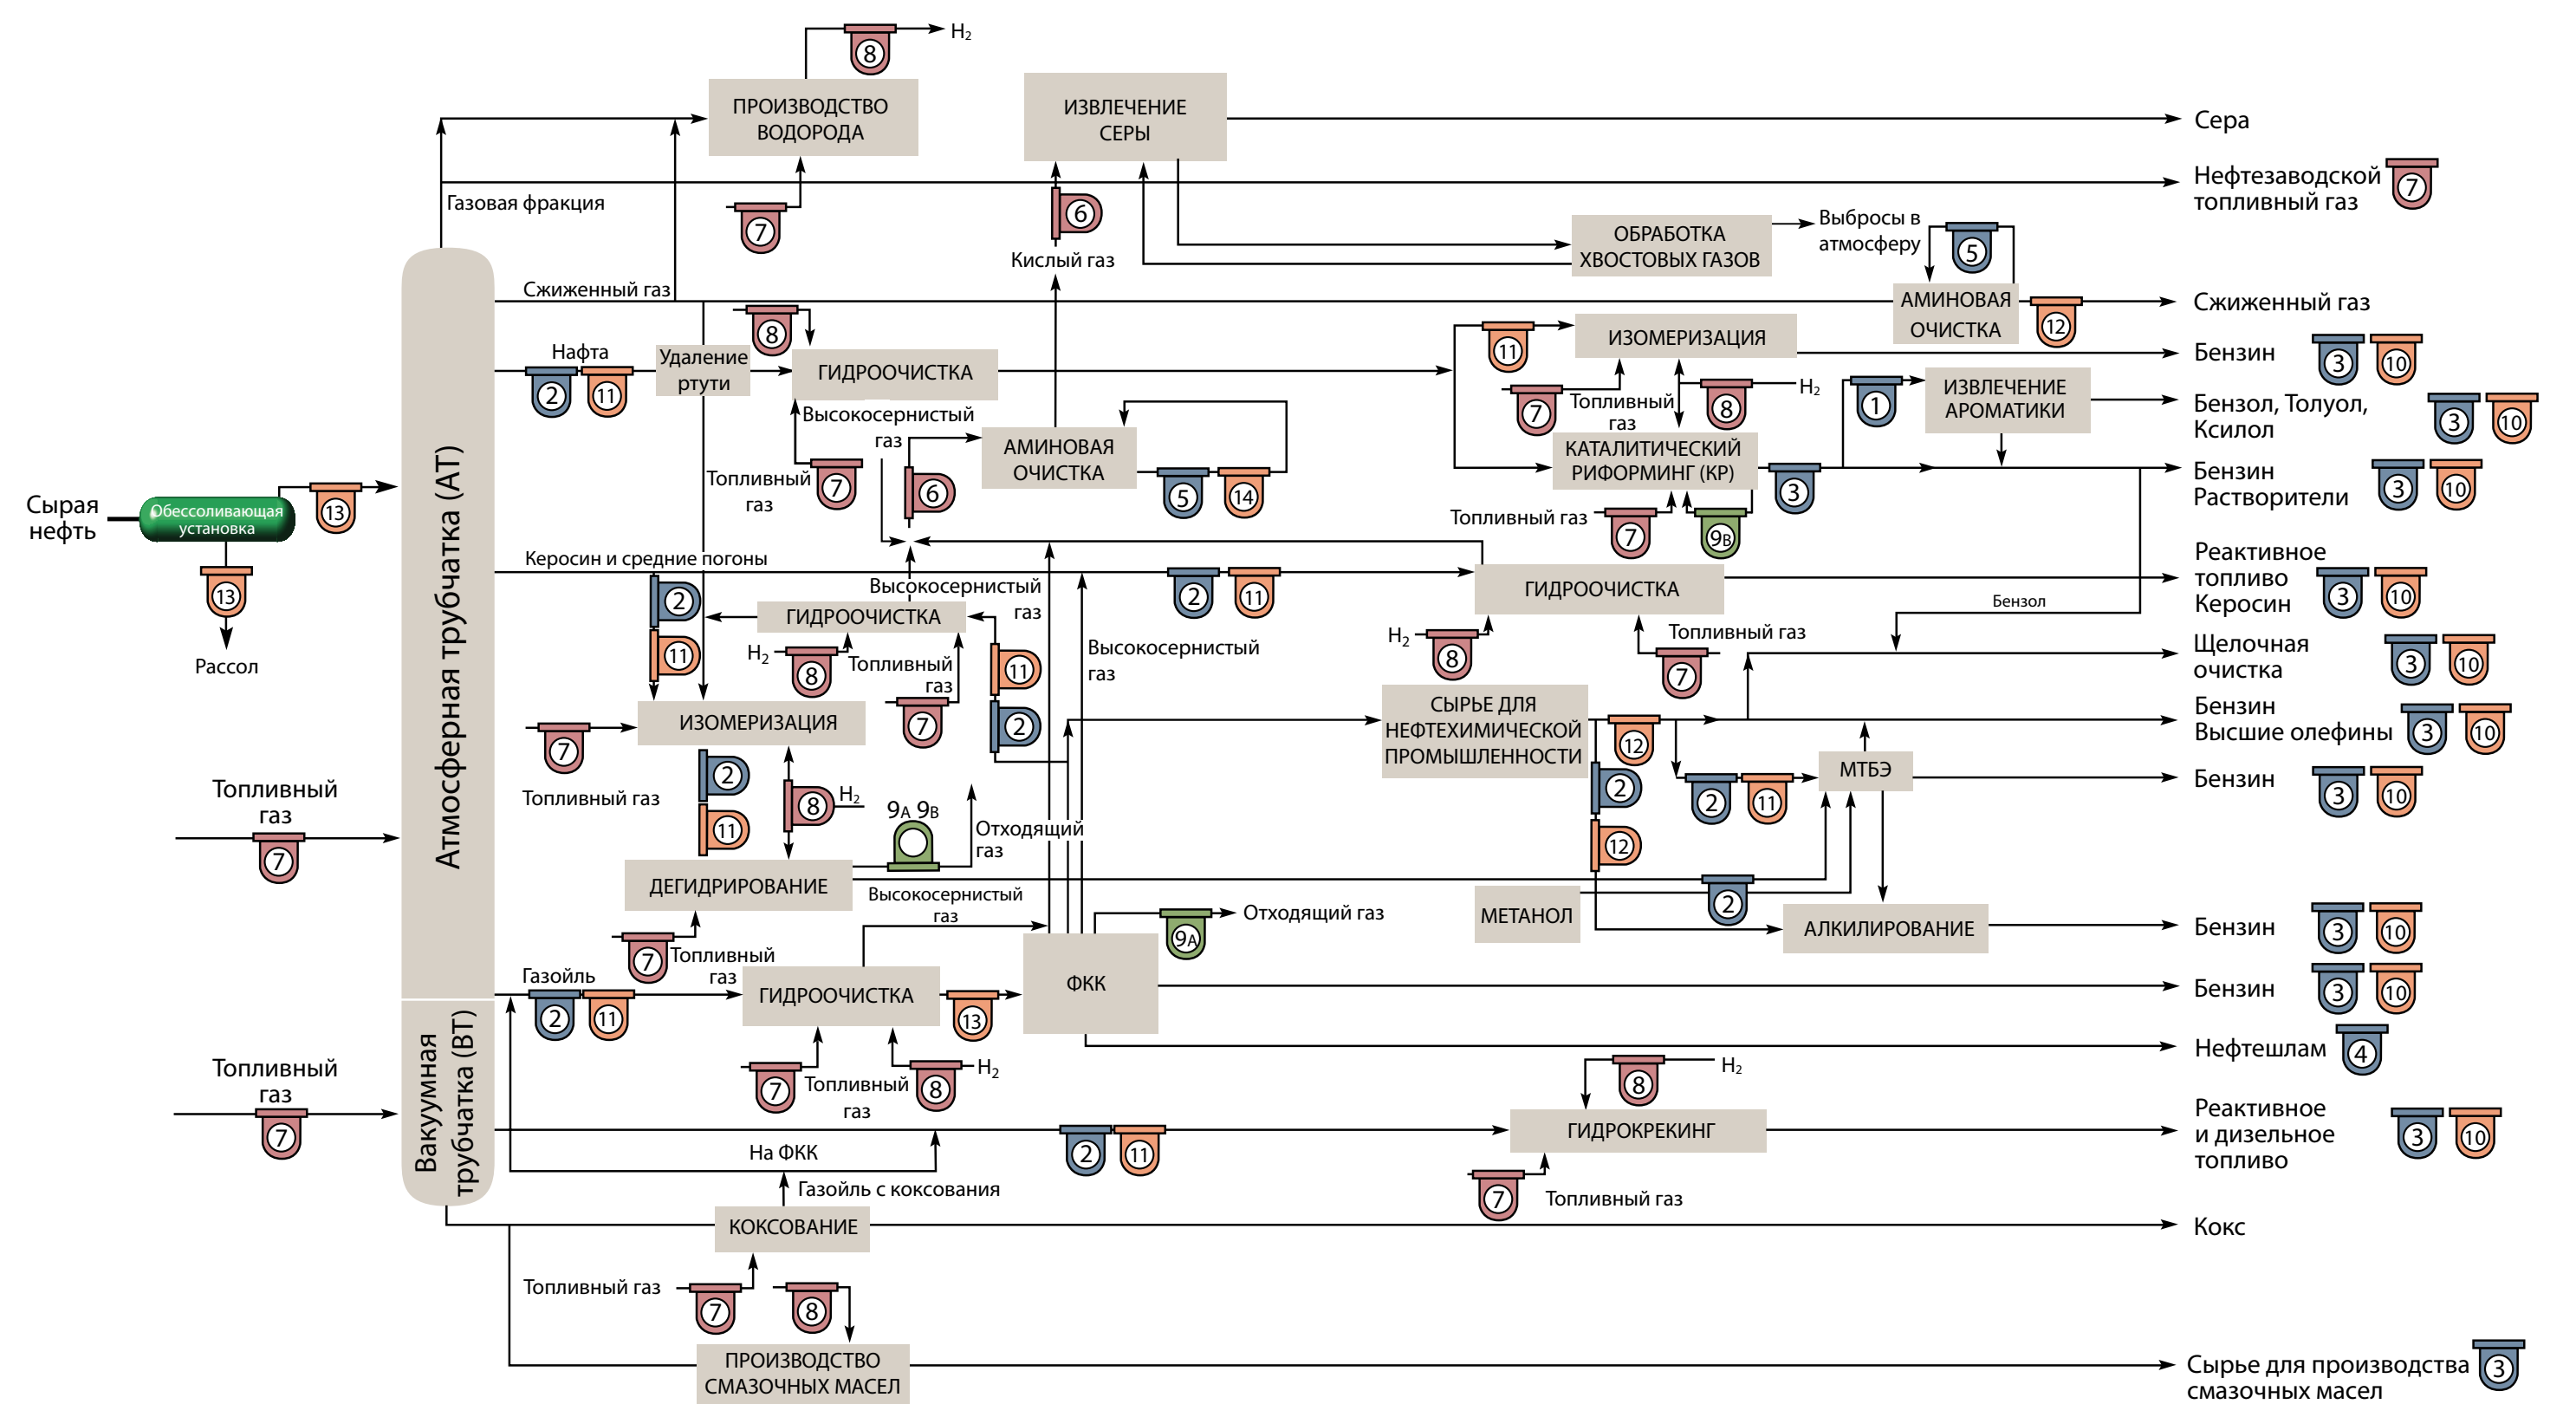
8 $H_2$

ПРОИЗВОДСТВО ВОДОРОДА

ИЗВЛЕЧЕНИЕ СЕРЫ

Сера

Газовая фракция

7

6

Нефтезаводской топливный газ 7

ОБРАБОТКА ХВОСТОВЫХ ГАЗОВ

Выбросы в атмосферу

5

Кислый газ

Сжиженный газ

АМИНОВАЯ ОЧИСТКА

12

Сжиженный газ

8

Нафта

Удаление ртути

ГИДРООЧИСТКА

11

ИЗОМЕРИЗАЦИЯ

Бензин 3 10

2 11

Высокосернистый газ

7 Топливный газ

8 $H_2$

1

ИЗВЛЕЧЕНИЕ АРОМАТИКИ

Бензол, Толуол, Ксилол 3 10

Топливный газ

7

АМИНОВАЯ ОЧИСТКА

КАТАЛИТИЧЕСКИЙ РИФОРМИНГ (КР)

3

Бензин Растворители 3 10

Сырая нефть

Обессоливающая установка

13

6

5 14

Топливный газ

7

9В

13

Рассол

Керосин и средние погоны

Высокосернистый газ

2 11

ГИДРООЧИСТКА

Реактивное топливо Керосин 3 10

2

ГИДРООЧИСТКА

Бензол

11

$H_2$ 8

Топливный газ

11

$H_2$ 8

Топливный газ

7

Щелочная очистка 3 10

Атмосферная трубчатка (АТ)

Высокосернистый газ

2

СЫРЬЕ ДЛЯ НЕФТЕХИМИЧЕСКОЙ ПРОМЫШЛЕННОСТИ

12

Бензин Высшие олефины 3 10

7

ИЗОМЕРИЗАЦИЯ

7

Топливный газ

2

Топливный газ

2

8 $H_2$

2 11

МТБЭ

Бензин 3 10

7

11

9А 9В

Отходящий газ

12

ДЕГИДРИРОВАНИЕ

Высокосернистый газ

2

9А

Отходящий газ

МЕТАНОЛ

АЛКИЛИРОВАНИЕ

Бензин 3 10

7 Топливный газ

Газойль

ГИДРООЧИСТКА

13

ФКК

Бензин 3 10

2 11

Нефтешлам 4

Топливный газ

7

7 Топливный газ

8 $H_2$

8 $H_2$

Вакуумная трубчатка (ВТ)

ГИДРОКРЕКИНГ

Реактивное и дизельное топливо 3 10

2 11

На ФКК

7

Топливный газ

Газойль с коксования

КОКСОВАНИЕ

Кокс

Топливный газ

7 8

ПРОИЗВОДСТВО СМАЗОЧНЫХ МАСЕЛ

Сырье для производства смазочных масел 3